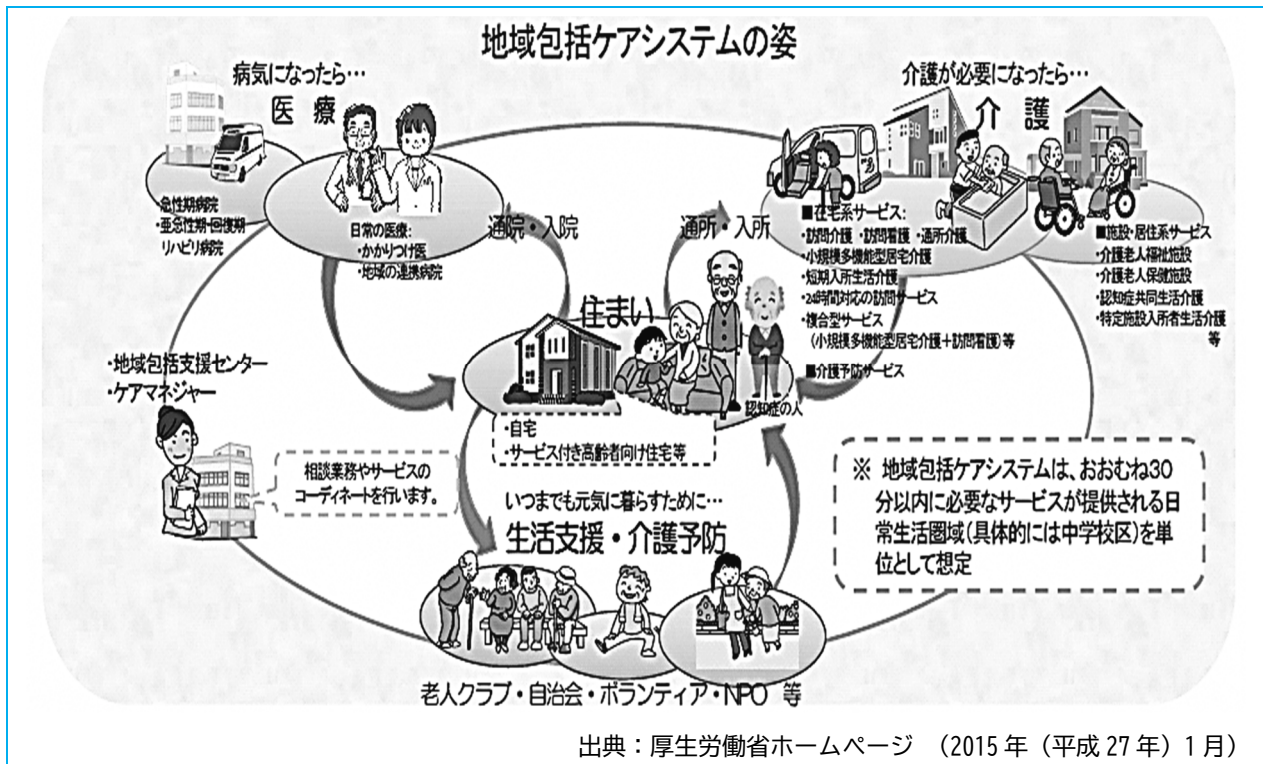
地域包括ケアシステムの姿

病気になったら…
医療

・急性期病院
・亜急性期・回復期リハビリ病院

日常の医療：
・かかりつけ医
・地域の連携病院

通院・入院

介護が必要になったら…
介護

■在宅系サービス：
・訪問介護 ・訪問看護 ・通所介護
・小規模多機能型居宅介護
・短期入所生活介護
・24時間対応の訪問サービス
・複合型サービス（小規模多機能型居宅介護＋訪問看護）等
■介護予防サービス

■施設・居住系サービス
・介護老人福祉施設
・介護老人保健施設
・認知症共同生活介護
・特定施設入所者生活介護
等

通所・入所

住まい

認知症の人

・自宅
・サービス付き高齢者向け住宅等

・地域包括支援センター
・ケアマネジャー

相談業務やサービスのコーディネートを行います。

いつまでも元気に暮らすために…
生活支援・介護予防

老人クラブ・自治会・ボランティア・NPO 等

※ 地域包括ケアシステムは、おおむね30分以内に必要なサービスが提供される日常生活圏域（具体的には中学校区）を単位として想定

出典：厚生労働省ホームページ （2015 年（平成 27 年）1 月）